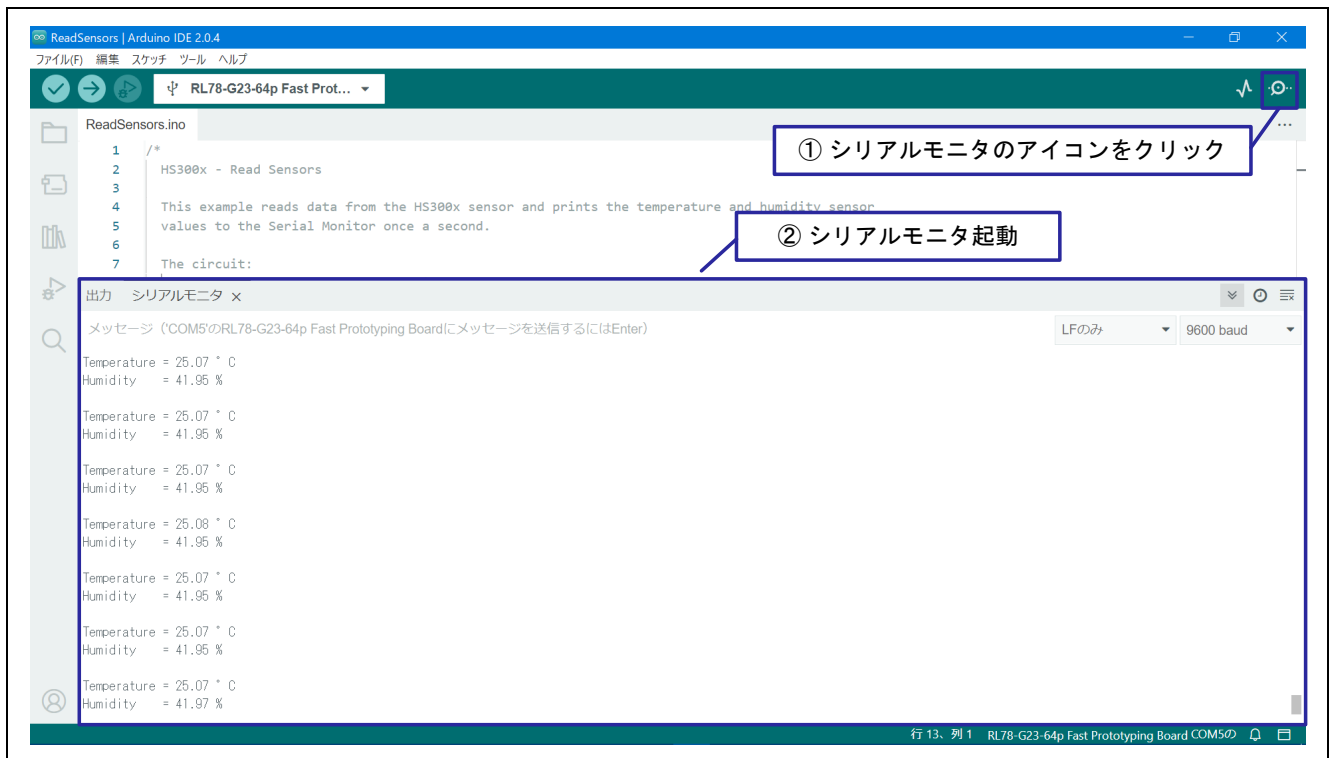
ReadSensors | Arduino IDE 2.0.4
ファイル(F) 編集 スケッチ ツール ヘルプ
RL78-G23-64p Fast Prot...
ReadSensors.ino
① シリアルモニタのアイコンをクリック
1 /*
2 HS300x - Read Sensors
3
4 This example reads data from the HS300x sensor and prints the temperature and humidity sensor
5 values to the Serial Monitor once a second.
6
7 The circuit:
② シリアルモニタ起動
出力 シリアルモニタ ×
メッセージ（'COM5'のRL78-G23-64p Fast Prototyping Boardにメッセージを送信するにはEnter）
LFのみ
9600 baud
Temperature = 25.07 ° C
Humidity = 41.95 %

Temperature = 25.07 ° C
Humidity = 41.95 %

Temperature = 25.07 ° C
Humidity = 41.95 %

Temperature = 25.08 ° C
Humidity = 41.95 %

Temperature = 25.07 ° C
Humidity = 41.95 %

Temperature = 25.07 ° C
Humidity = 41.95 %

Temperature = 25.07 ° C
Humidity = 41.97 %
行 13、列 1 RL78-G23-64p Fast Prototyping Board COM5の